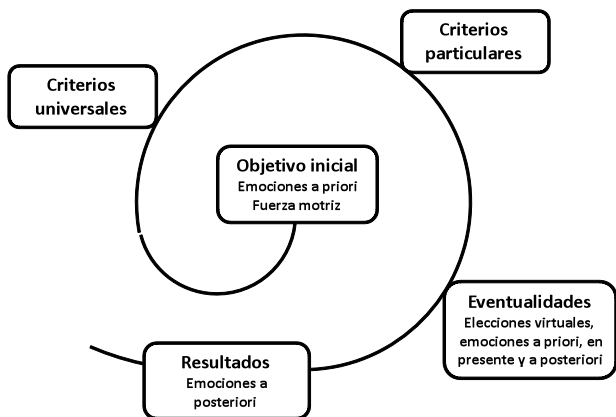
Criterios particulares

Criterios universales

Objetivo inicial
Emociones a priori
Fuerza motriz

Eventualidades
Elecciones virtuales, emociones a priori, en presente y a posteriori

Resultados
Emociones a posteriori